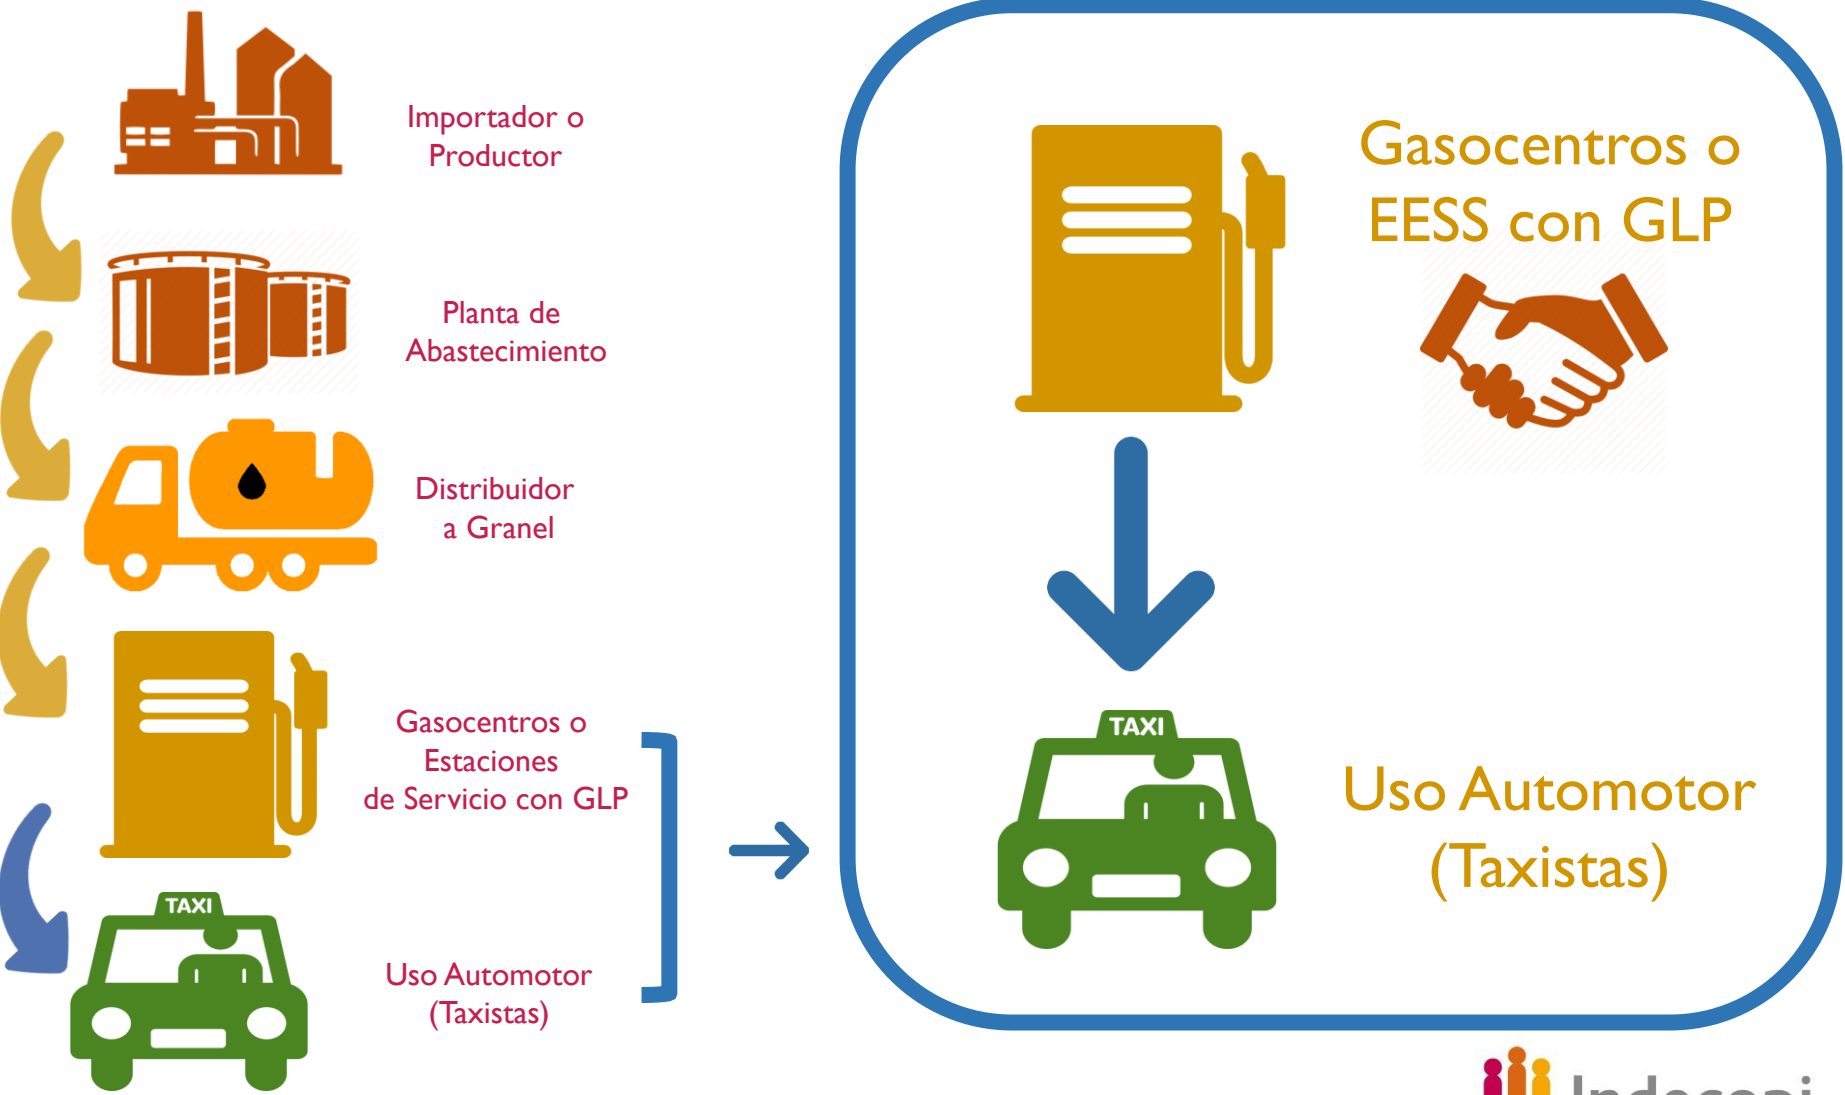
Importador o Productor

Planta de Abastecimiento

Distribuidor a Granel

Gasocentros o Estaciones de Servicio con GLP

TAXI

Uso Automotor (Taxistas)

Gasocentros o EESS con GLP

TAXI

Uso Automotor (Taxistas)

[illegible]